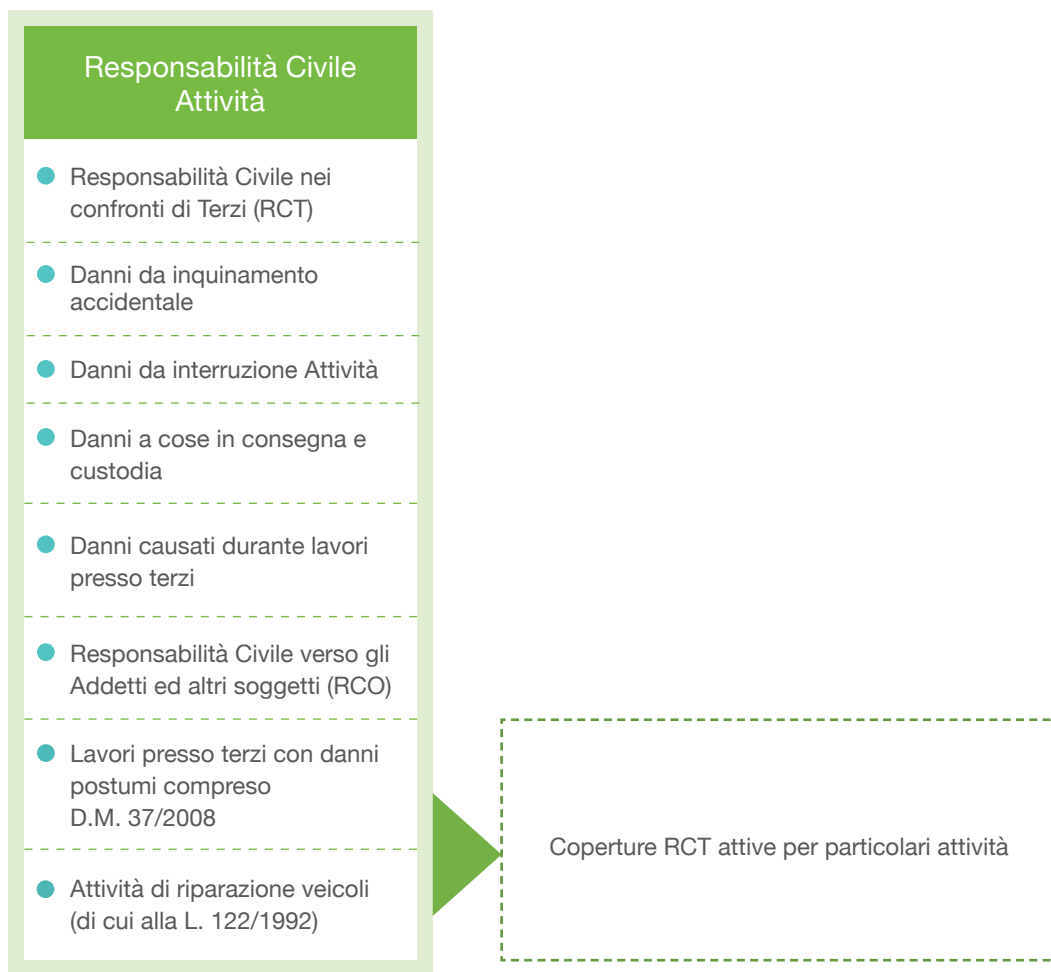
Responsabilità Civile Attività

- Responsabilità Civile nei confronti di Terzi (RCT)
- Danni da inquinamento accidentale
- Danni da interruzione Attività
- Danni a cose in consegna e custodia
- Danni causati durante lavori presso terzi
- Responsabilità Civile verso gli Addetti ed altri soggetti (RCO)
- Lavori presso terzi con danni postumi compreso D.M. 37/2008
- Attività di riparazione veicoli (di cui alla L. 122/1992)

Coperture RCT attive per particolari attività